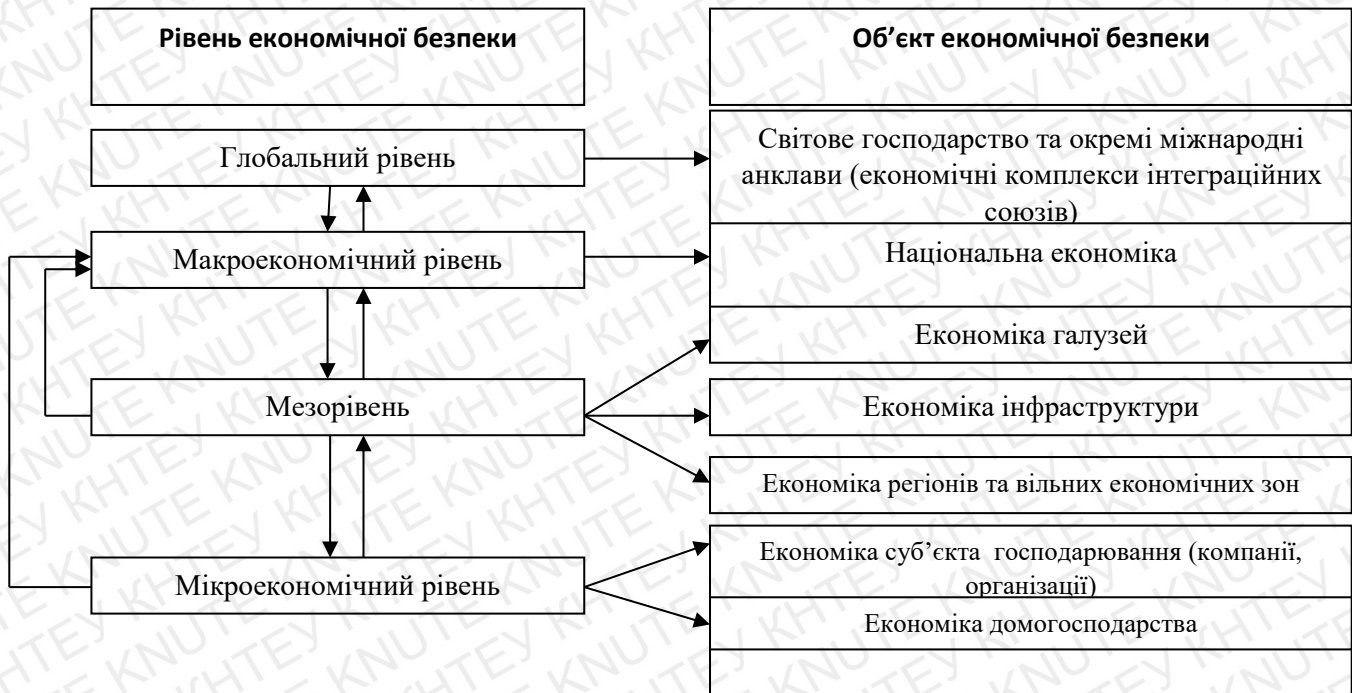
Рівень економічної безпеки

Об'єкт економічної безпеки

Глобальний рівень

Світове господарство та окремі міжнародні анклави (економічні комплекси інтеграційних союзів)

Макроекономічний рівень

Національна економіка

Економіка галузей

Мезорівень

Економіка інфраструктури

Економіка регіонів та вільних економічних зон

Мікроекономічний рівень

Економіка суб'єкта господарювання (компанії, організації)

Економіка домогосподарства